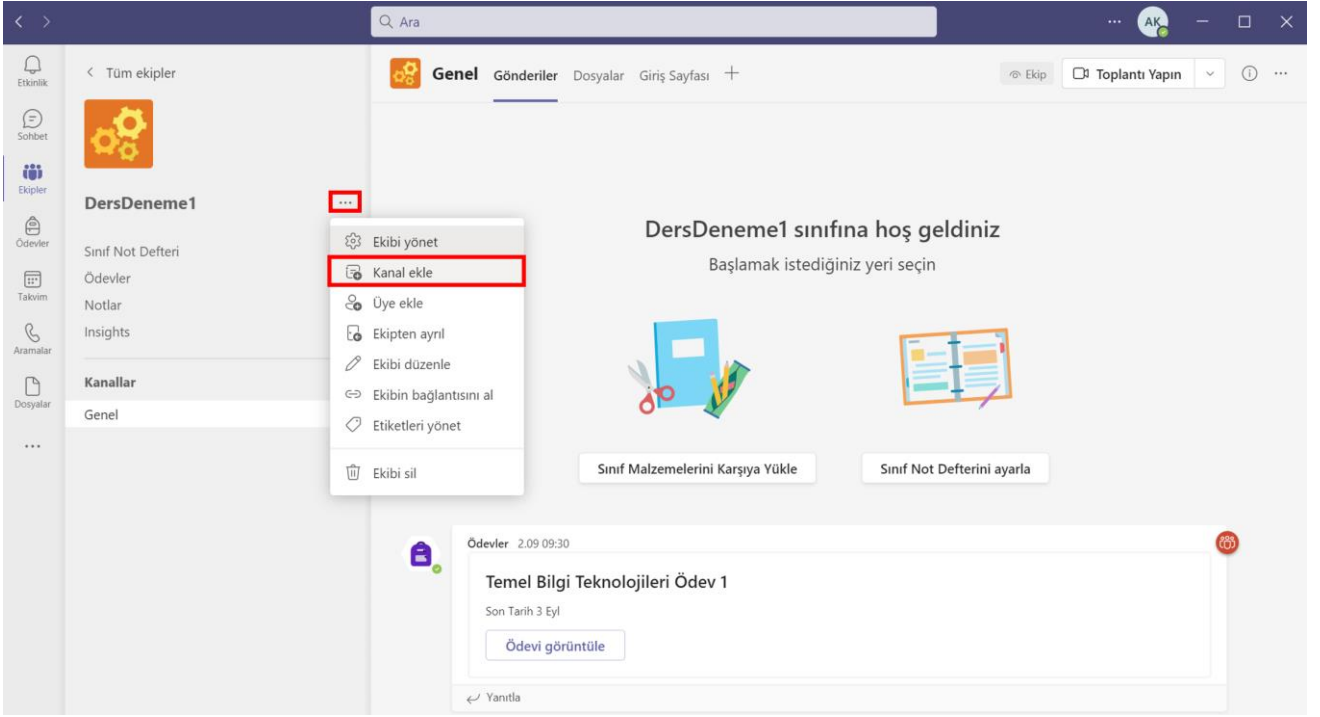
Ara

AK

Etkinlik
Sohbet
Ekipler
Ödevler
Takvim
Aramalar
Dosyalar
...

< Tüm ekipler

DersDeneme1

Sınıf Not Defteri
Ödevler
Notlar
Insights

Kanallar
Genel

Ekibi yönet
Kanal ekle
Üye ekle
Ekipten ayrıl
Ekibi düzenle
Ekibin bağlantısını al
Etiketleri yönet
Ekibi sil

Genel Gönderiler Dosyalar Giriş Sayfası +

Ekip
Toplantı Yapın

DersDeneme1 sınıfına hoş geldiniz
Başlamak istediğiniz yeri seçin

Sınıf Malzemelerini Karşıya Yükle
Sınıf Not Defterini ayarla

Ödevler 2.09 09:30
Temel Bilgi Teknolojileri Ödev 1
Son Tarih 3 Eyl
Ödevi görüntüle

Yanıtla